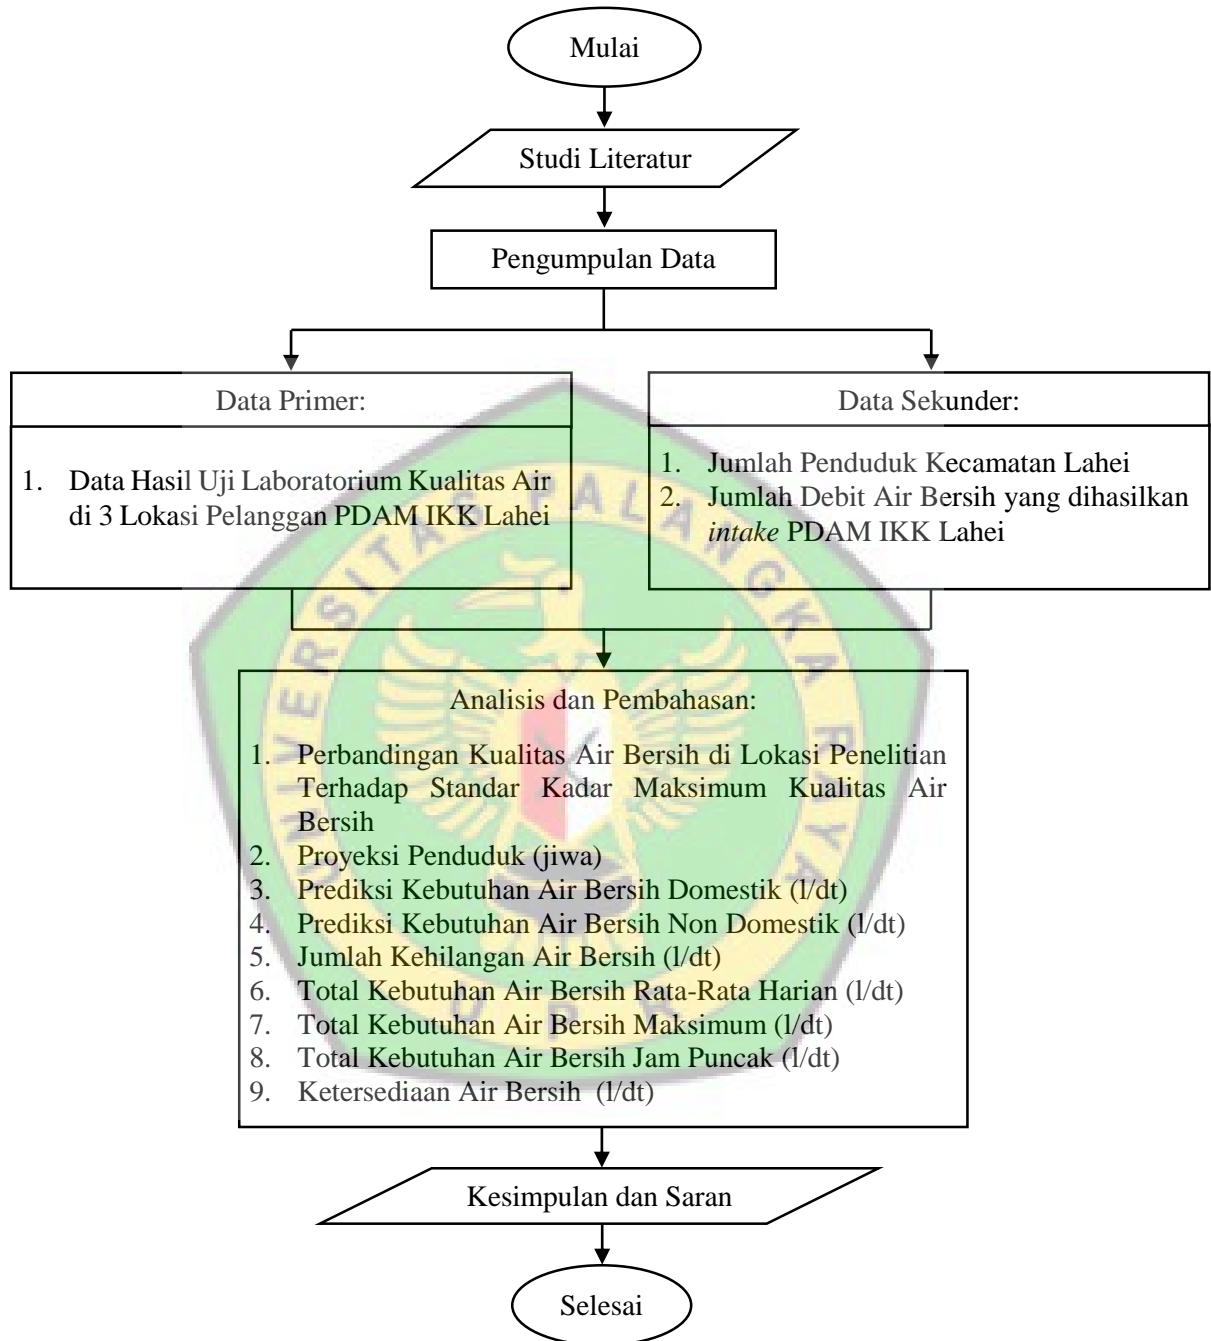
Mulai

Studi Literatur

Pengumpulan Data

Data Primer:

1. Data Hasil Uji Laboratorium Kualitas Air di 3 Lokasi Pelanggan PDAM IKK Lahei

Data Sekunder:

1. Jumlah Penduduk Kecamatan Lahei
2. Jumlah Debit Air Bersih yang dihasilkan *intake* PDAM IKK Lahei

Analisis dan Pembahasan:

1. Perbandingan Kualitas Air Bersih di Lokasi Penelitian Terhadap Standar Kadar Maksimum Kualitas Air Bersih
2. Proyeksi Penduduk (jiwa)
3. Prediksi Kebutuhan Air Bersih Domestik (l/dt)
4. Prediksi Kebutuhan Air Bersih Non Domestik (l/dt)
5. Jumlah Kehilangan Air Bersih (l/dt)
6. Total Kebutuhan Air Bersih Rata-Rata Harian (l/dt)
7. Total Kebutuhan Air Bersih Maksimum (l/dt)
8. Total Kebutuhan Air Bersih Jam Puncak (l/dt)
9. Ketersediaan Air Bersih (l/dt)

Kesimpulan dan Saran

Selesai